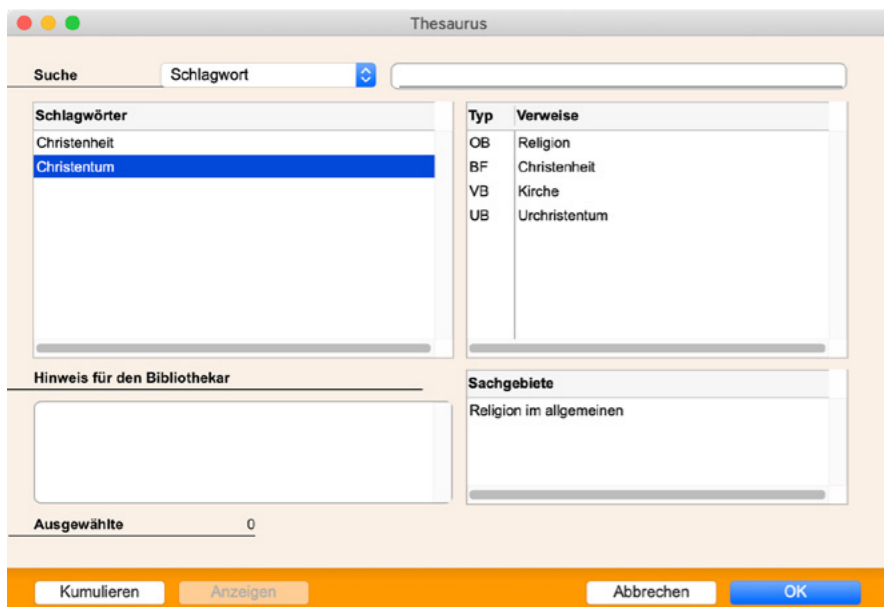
Thesaurus

Suche
Schlagwort

| Schlagwörter |
|---|
| Christenheit |
| Christentum |

| Typ | Verweise |
|---|---|
| OB | Religion |
| BF | Christenheit |
| VB | Kirche |
| UB | Urchristentum |

Hinweis für den Bibliothekar

| Sachgebiete |
|---|
| Religion im allgemeinen |

Ausgewählte 0

Kumulieren
Anzeigen
Abbrechen
OK